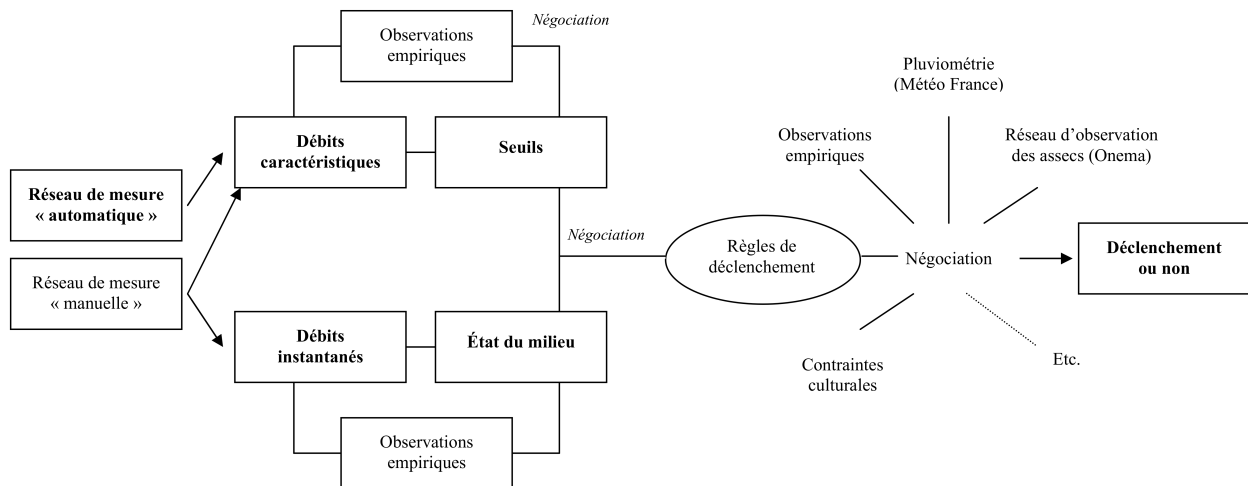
Réseau de mesure « automatique »

Réseau de mesure « manuelle »

Observations empiriques

Négociation

Débits caractéristiques

Seuils

Négociation

Débits instantanés

État du milieu

Observations empiriques

Règles de déclenchement

Pluviométrie (Météo France)

Observations empiriques

Réseau d'observation des assecs (Onema)

Négociation

Contraintes culturales

Etc.

Déclenchement ou non